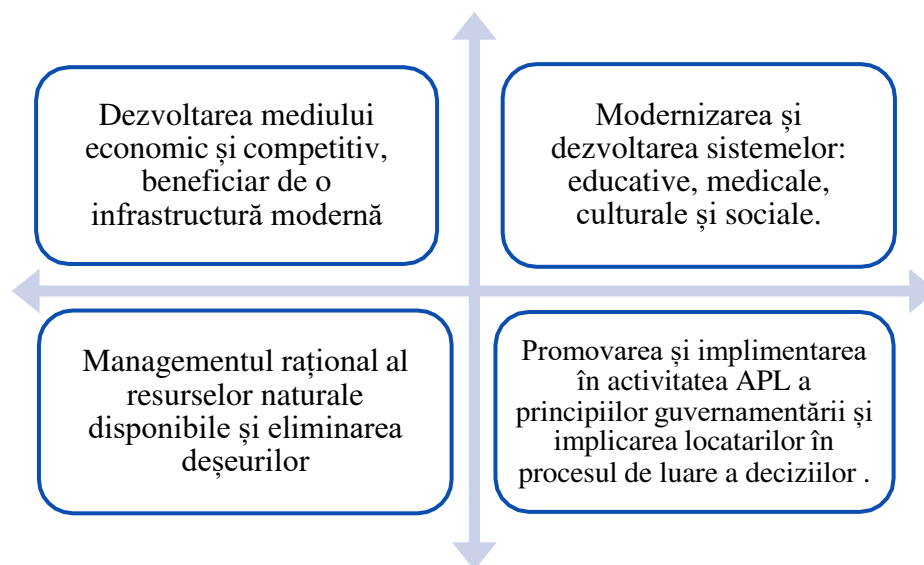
Dezvoltarea mediului economic și competitiv, beneficiar de o infrastructură modernă

Modernizarea și dezvoltarea sistemelor: educative, medicale, culturale și sociale.

Managementul rațional al resurselor naturale disponibile și eliminarea deșeurilor

Promovarea și implimentarea în activitatea APL a principiilor guvernamentării și implicarea locatarilor în procesul de luare a deciziilor .